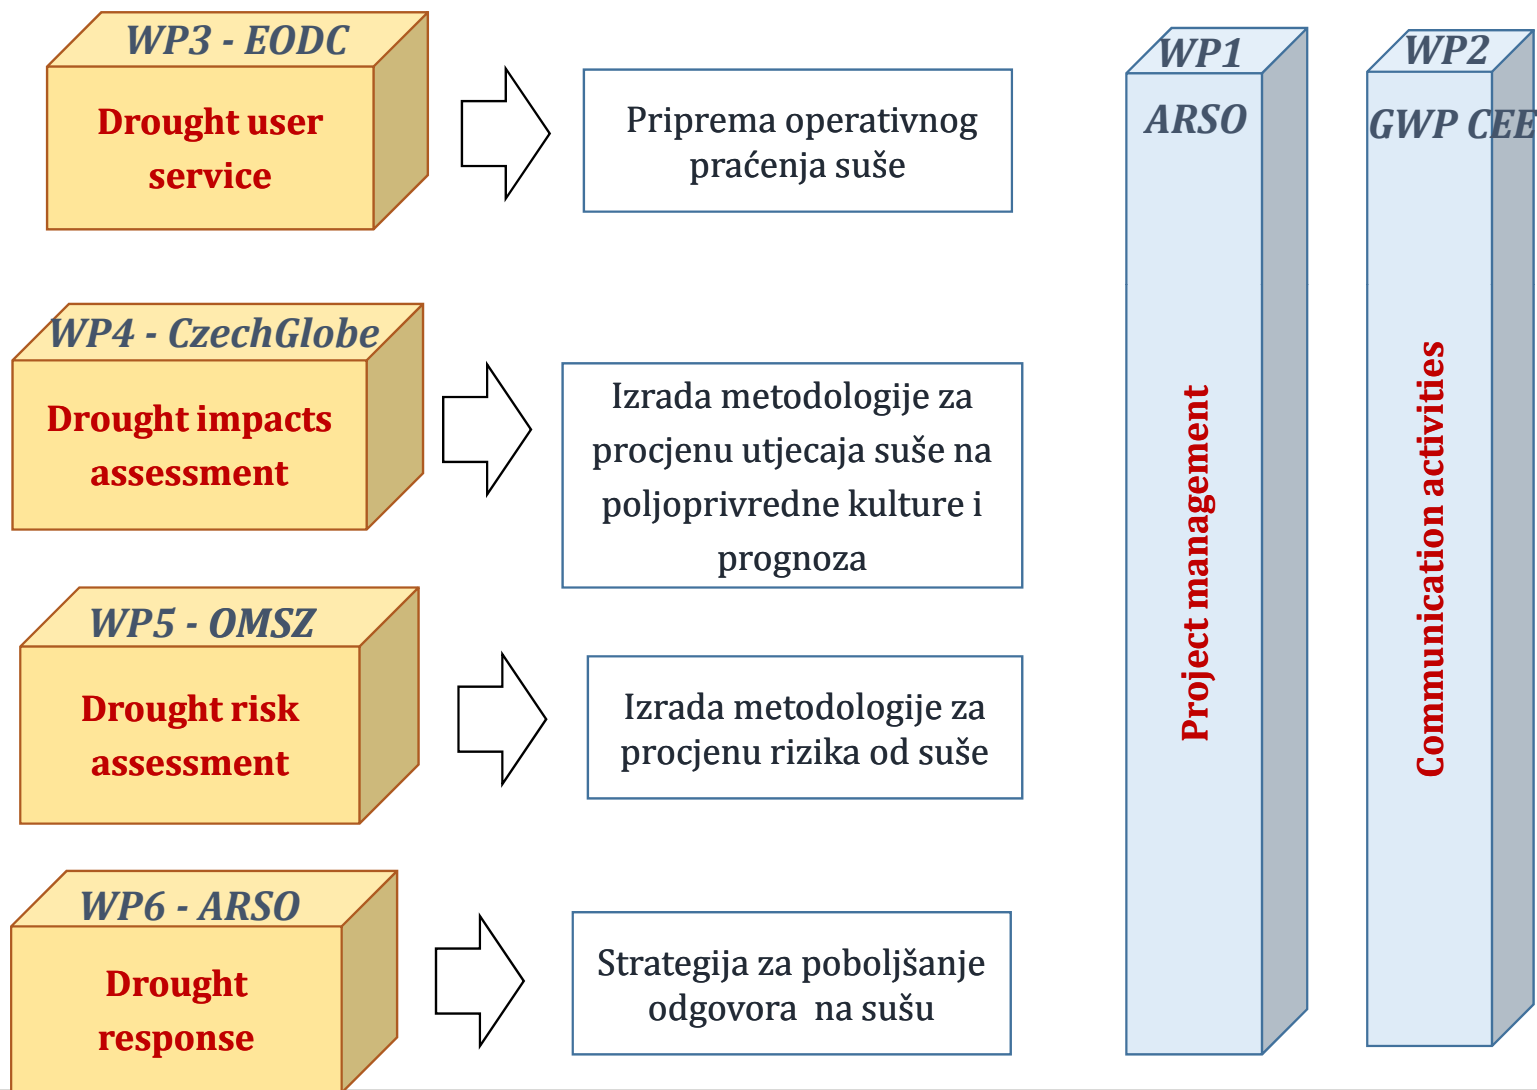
WP3 - EODC

Drought user service

Priprema operativnog praćenja suše

WP1

ARSO

WP2

GWP CEE

WP4 - CzechGlobe

Drought impacts assessment

Izrada metodologije za procjenu utjecaja suše na poljoprivredne kulture i prognoza

Project management

Communication activities

WP5 - OMSZ

Drought risk assessment

Izrada metodologije za procjenu rizika od suše

WP6 - ARSO

Drought response

Strategija za poboljšanje odgovora na sušu